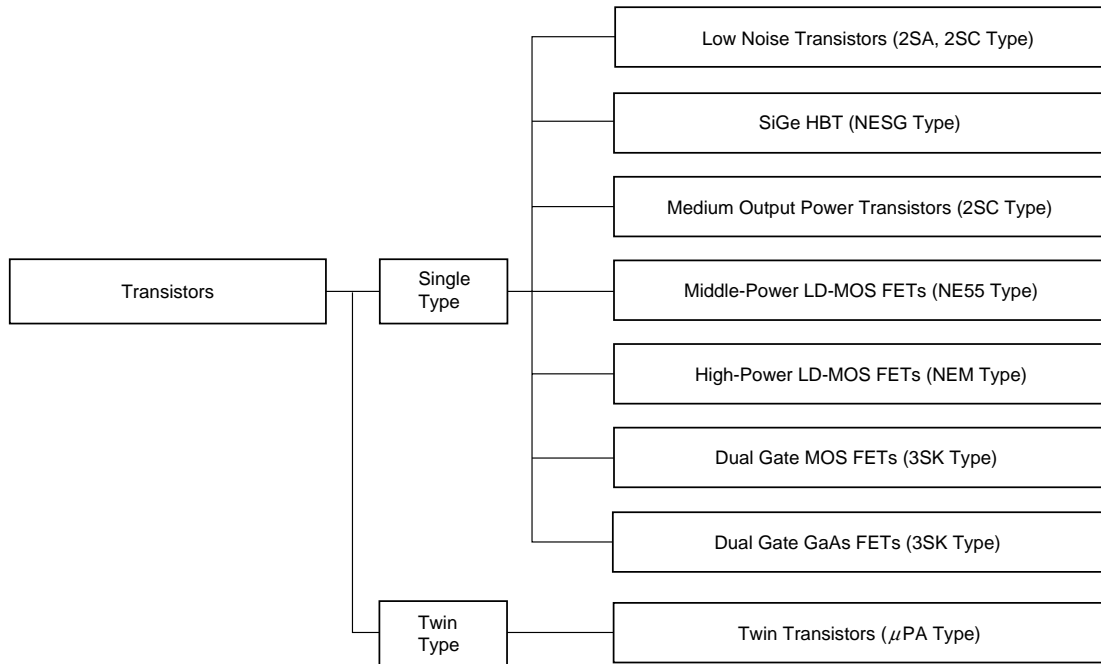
Transistors

Single Type

Low Noise Transistors (2SA, 2SC Type)

SiGe HBT (NESG Type)

Medium Output Power Transistors (2SC Type)

Middle-Power LD-MOS FETs (NE55 Type)

High-Power LD-MOS FETs (NEM Type)

Dual Gate MOS FETs (3SK Type)

Dual Gate GaAs FETs (3SK Type)

Twin Type

Twin Transistors ($\mu$PA Type)